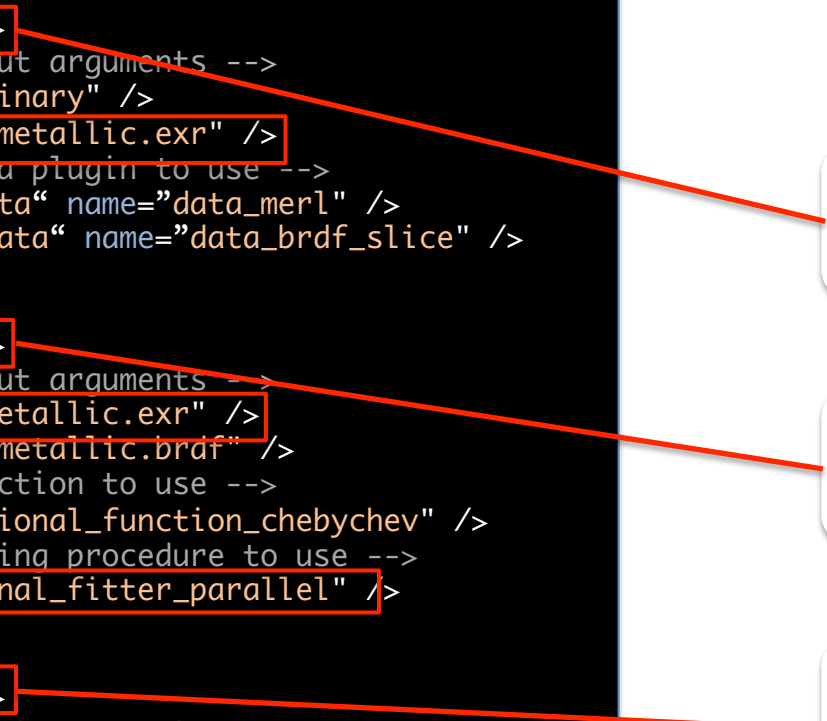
>
ut arguments -->
inary" />
metallic.exr" />
a plugin to use -->
ta“ name=”data_merl" />
ata“ name=”data_brdf_slice" />

>
ut arguments -->
etallic.exr" />
metallic.brdf" />
ction to use -->
ional_function_chebychev" />
ing procedure to use -->
nal_fitter_parallel" />

>